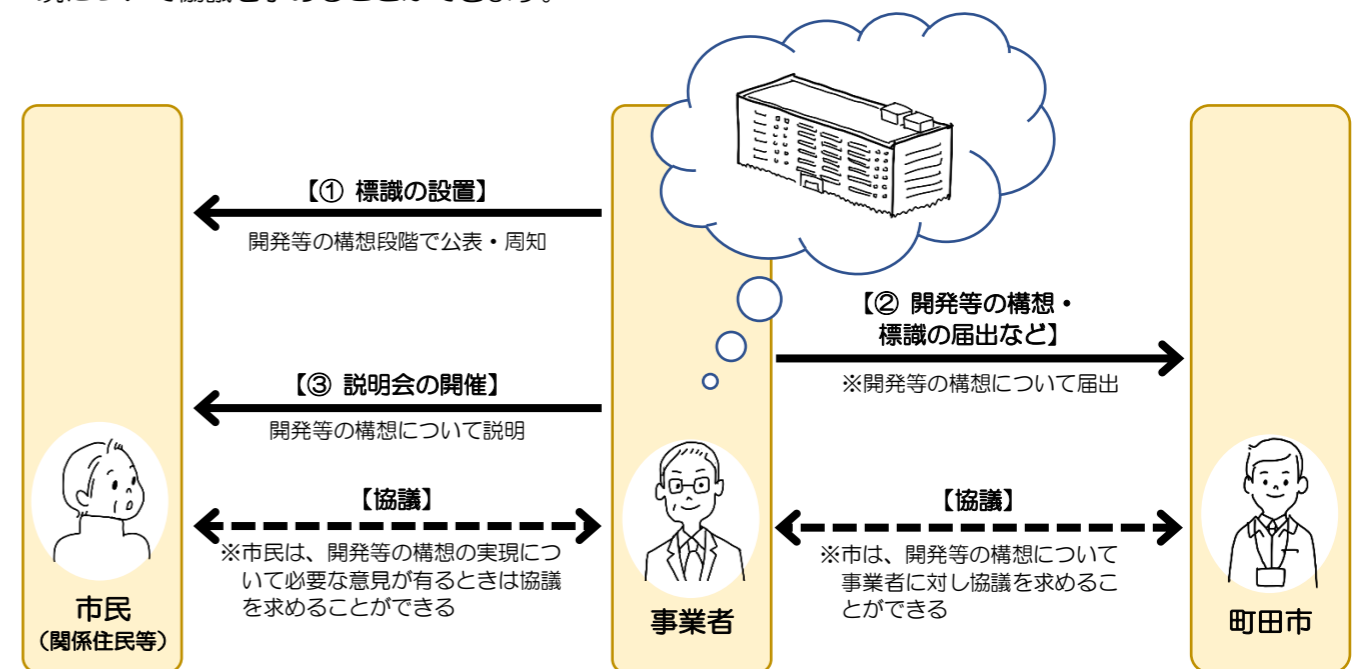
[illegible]

【① 標識の設置】

開発等の構想段階で公表・周知

【② 開発等の構想・標識の届出など】

※開発等の構想について届出

【③ 説明会の開催】

開発等の構想について説明

【協議】

※市民は、開発等の構想の実現について必要な意見が有るときは協議を求めることができる

【協議】

※市は、開発等の構想について事業者に対し協議を求めることができる

市民
（関係住民等）

事業者

町田市